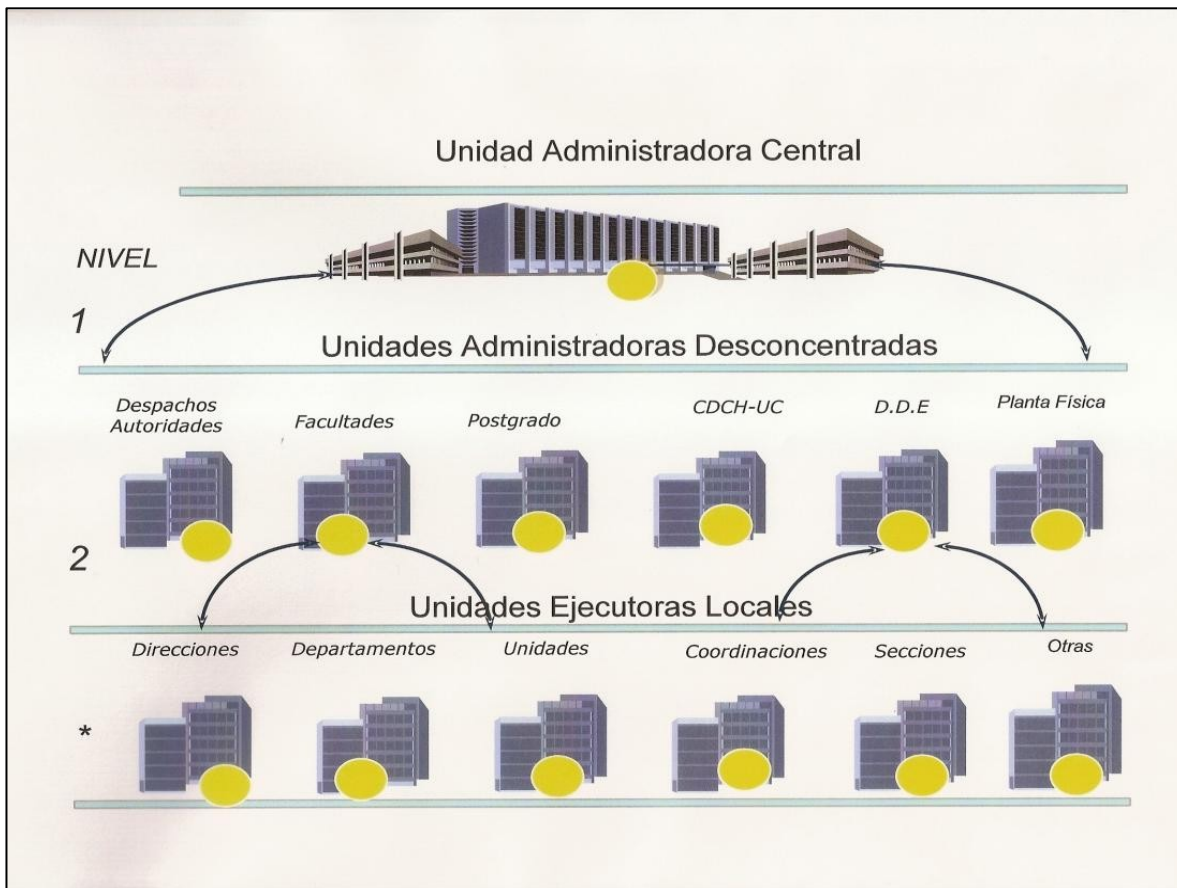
Unidad Administradora Central

NIVEL

1

Unidades Administradoras Desconcentradas

Despachos Autoridades

Facultades

Postgrado

CDCH-UC

D.D.E

Planta Física

2

Unidades Ejecutoras Locales

Direcciones

Departamentos

Unidades

Coordinaciones

Secciones

Otras

*